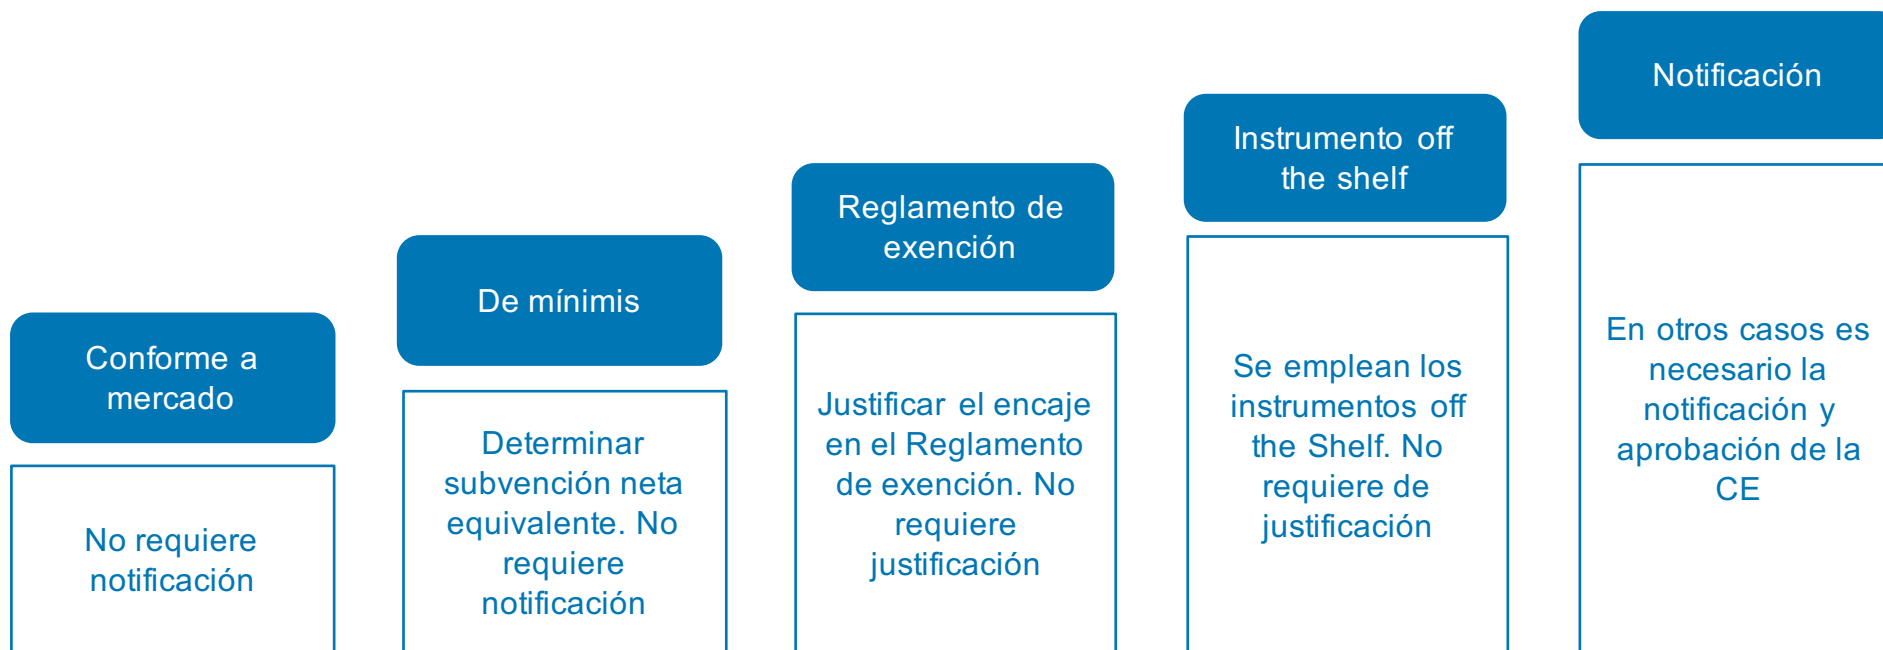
Conforme a mercado

No requiere notificación

De mínimis

Determinar subvención neta equivalente. No requiere notificación

Reglamento de exención

Justificar el encaje en el Reglamento de exención. No requiere justificación

Instrumento off the shelf

Se emplean los instrumentos off the Shelf. No requiere de justificación

Notificación

En otros casos es necesario la notificación y aprobación de la CE